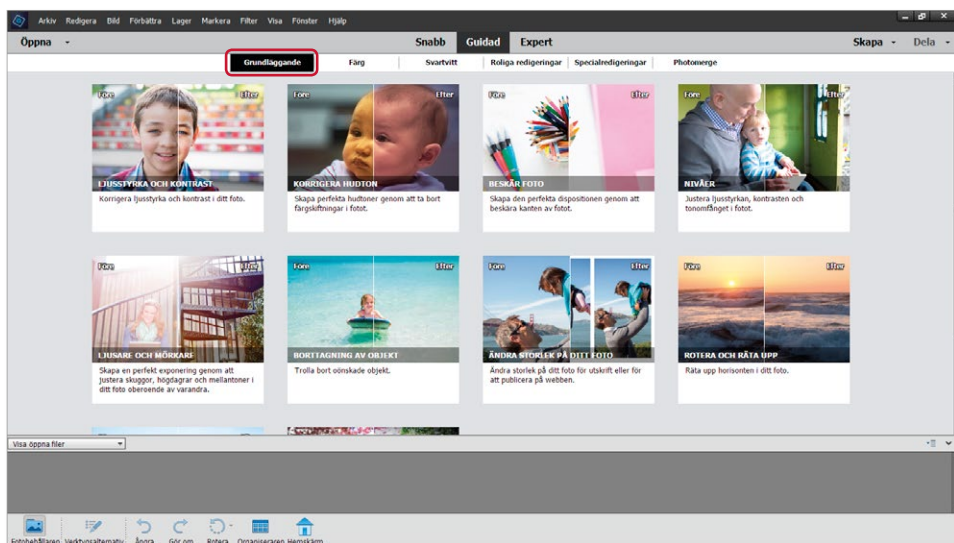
Arkiv Redigera Bild Förbättra Lager Markera Filter Visa Fönster Hjälp

Öppna

Snabb Guidad Expert

Skapa Dela

Grundläggande Färg Svartvitt Roliga redigeringar Specialredigeringar Photomerge

Före Efter
LJUSSTYRKA OCH KONTRAST
Korrigera ljusstyrka och kontrast i ditt foto.

Före Efter
KORRIGERA HUDTON
Skapa perfekta hudtoner genom att ta bort färgskiftningar i fotot.

Före Efter
BESKÄR FOTO
Skapa den perfekta dispositionen genom att beskära kanten av fotot.

Före Efter
NIVÅER
Justera ljusstyrkan, kontrasten och tonomfånget i fotot.

Före Efter
LJUSARE OCH MÖRKARE
Skapa en perfekt exponering genom att justera skuggor, högdagrar och mellantoner i ditt foto oberoende av varandra.

Före Efter
BORTTAGNING AV OBJEKT
Trolla bort oönskade objekt.

Före Efter
ÄNDRA STORLEK PÅ DITT FOTO
Ändra storlek på ditt foto för utskrift eller för att publicera på webben.

Före Efter
ROTERA OCH RÄTA UPP
Räta upp horisonten i ditt foto.

Visa öppna filer

Fotobehållaren Verktygsalternativ Ångra Gör om Rotera Organiseraren Hemskärm